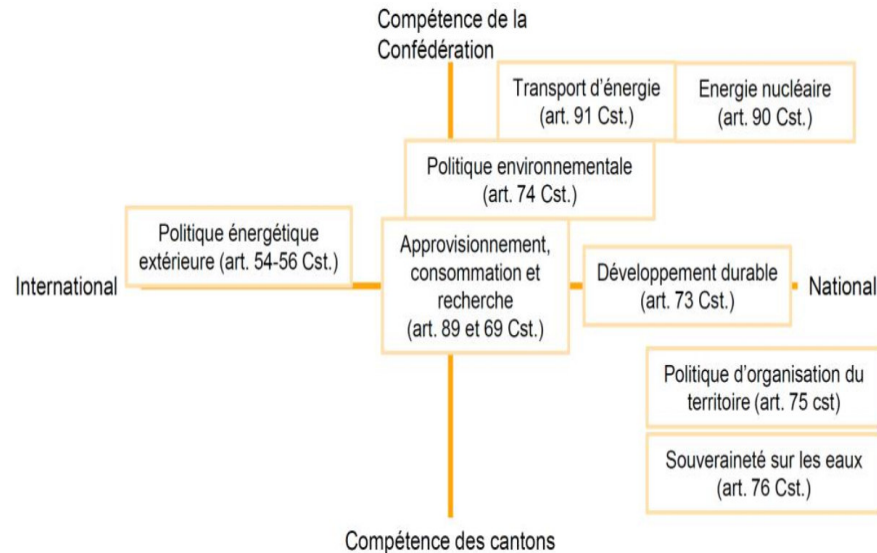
Compétence de la Confédération

Transport d'énergie (art. 91 Cst.)

Energie nucléaire (art. 90 Cst.)

Politique environnementale (art. 74 Cst.)

Politique énergétique extérieure (art. 54-56 Cst.)

International

Approvisionnement, consommation et recherche (art. 89 et 69 Cst.)

Développement durable (art. 73 Cst.)

National

Politique d'organisation du territoire (art. 75 cst)

Souveraineté sur les eaux (art. 76 Cst.)

Compétence des cantons